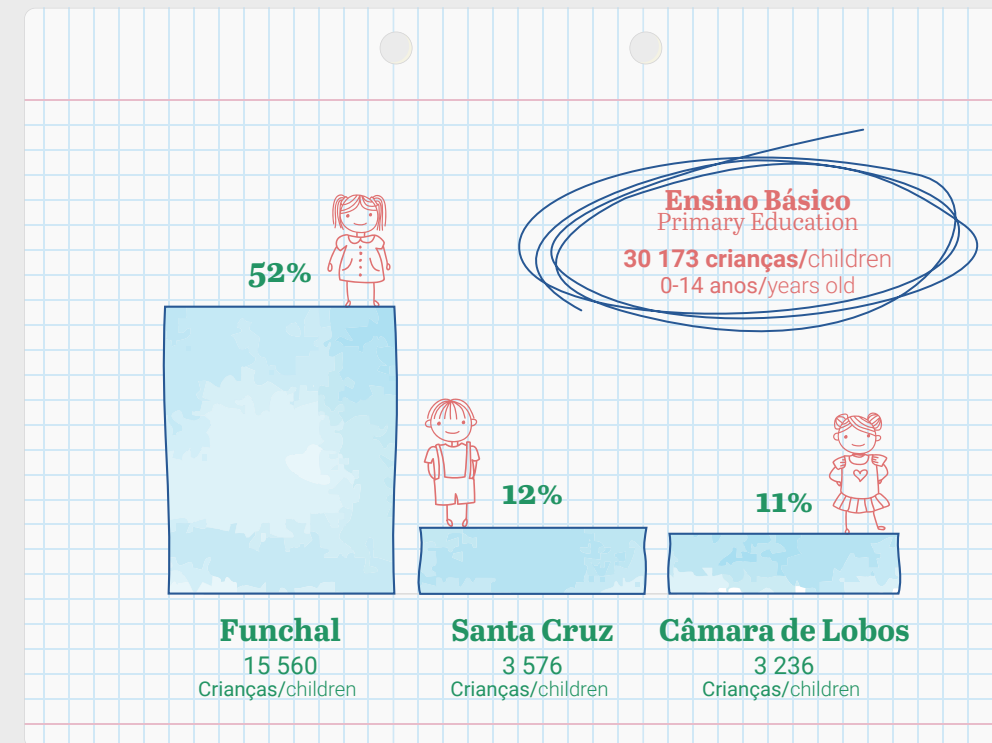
Ensino Básico
Primary Education
30 173 crianças/children
0-14 anos/years old

52%

12%

11%

Funchal
15 560
Crianças/children

Santa Cruz
3 576
Crianças/children

Câmara de Lobos
3 236
Crianças/children